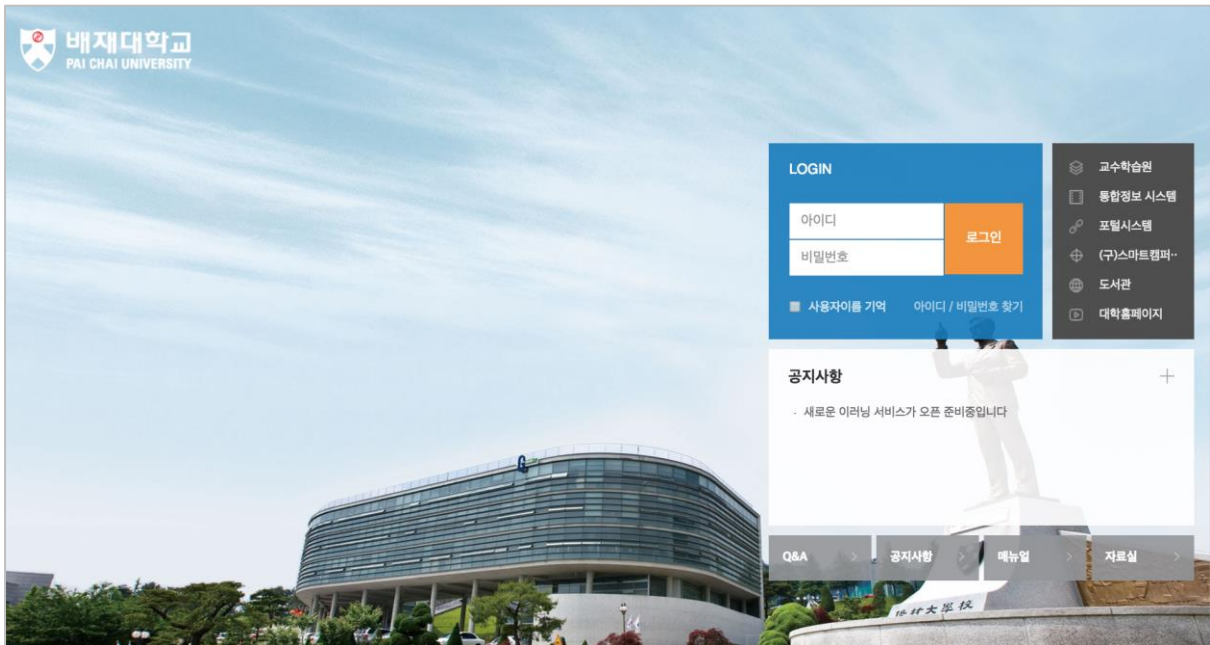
배재대학교
PAI CHAI UNIVERSITY

LOGIN

아이디

비밀번호

로그인

사용자이름 기억

아이디 / 비밀번호 찾기

교수학습원
통합정보 시스템
포털시스템
(구)스마트캠퍼··
도서관
대학홈페이지

공지사항

+

- 새로운 이러닝 서비스가 오픈 준비중입니다

Q&A
공지사항
메뉴얼
자료실